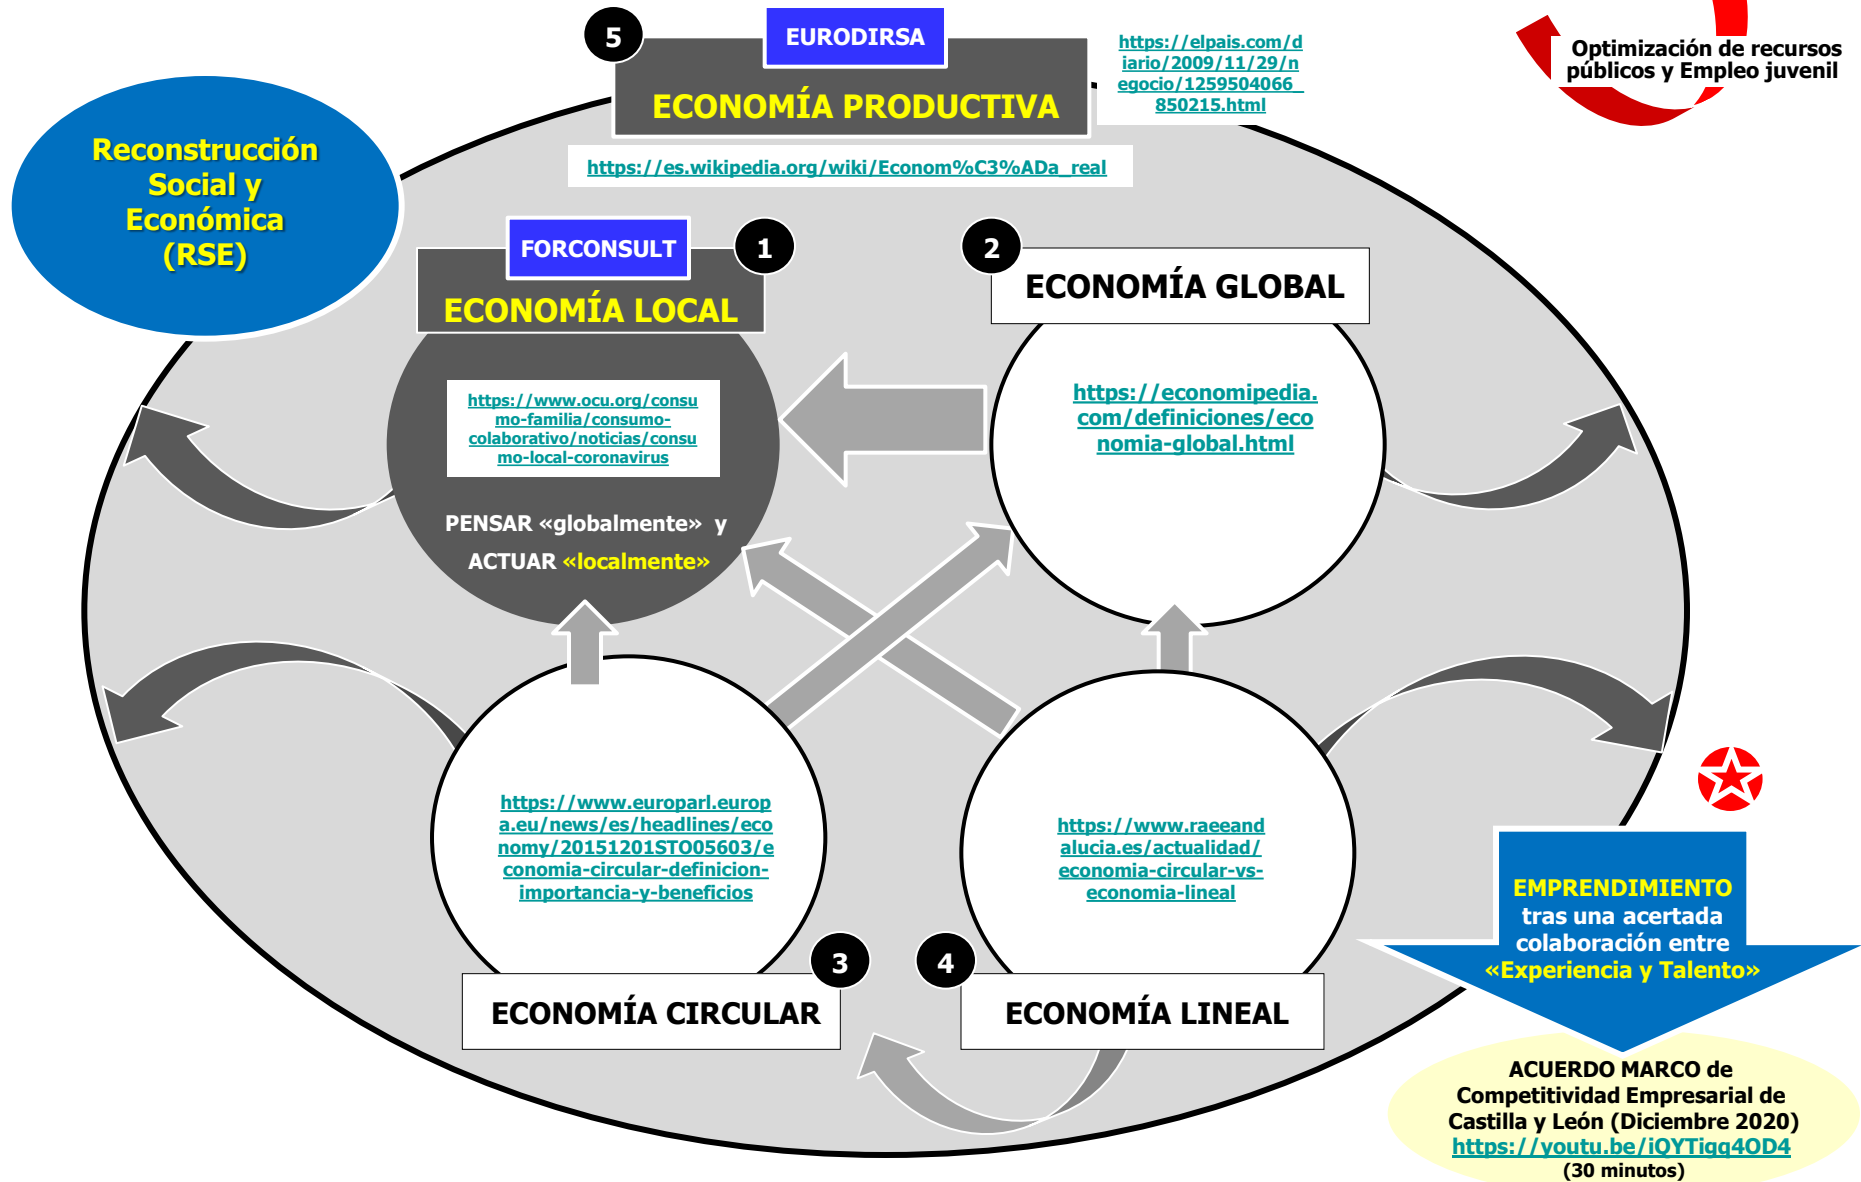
5
EURODIRSA
ECONOMÍA PRODUCTIVA
https://elpais.com/diario/2009/11/29/negocio/1259504066_850215.html
Optimización de recursos públicos y Empleo juvenil
https://es.wikipedia.org/wiki/Econom%C3%ADa_real
Reconstrucción Social y Económica (RSE)
FORCONSULT
1
ECONOMÍA LOCAL
https://www.ocu.org/consumo-familia/consumo-colaborativo/noticias/consumo-local-coronavirus
PENSAR «globalmente» y ACTUAR «localmente»
2
ECONOMÍA GLOBAL
https://economipedia.com/definiciones/economia-global.html
https://www.europarl.europa.eu/news/es/headlines/economy/20151201STO05603/economia-circular-definicion-importancia-y-beneficios
https://www.raeeandalucia.es/actualidad/economia-circular-vs-economia-lineal
3
ECONOMÍA CIRCULAR
4
ECONOMÍA LINEAL
EMPRENDIMIENTO tras una acertada colaboración entre «Experiencia y Talento»
ACUERDO MARCO de Competitividad Empresarial de Castilla y León (Diciembre 2020)
https://youtu.be/iQYTigq4OD4
(30 minutos)